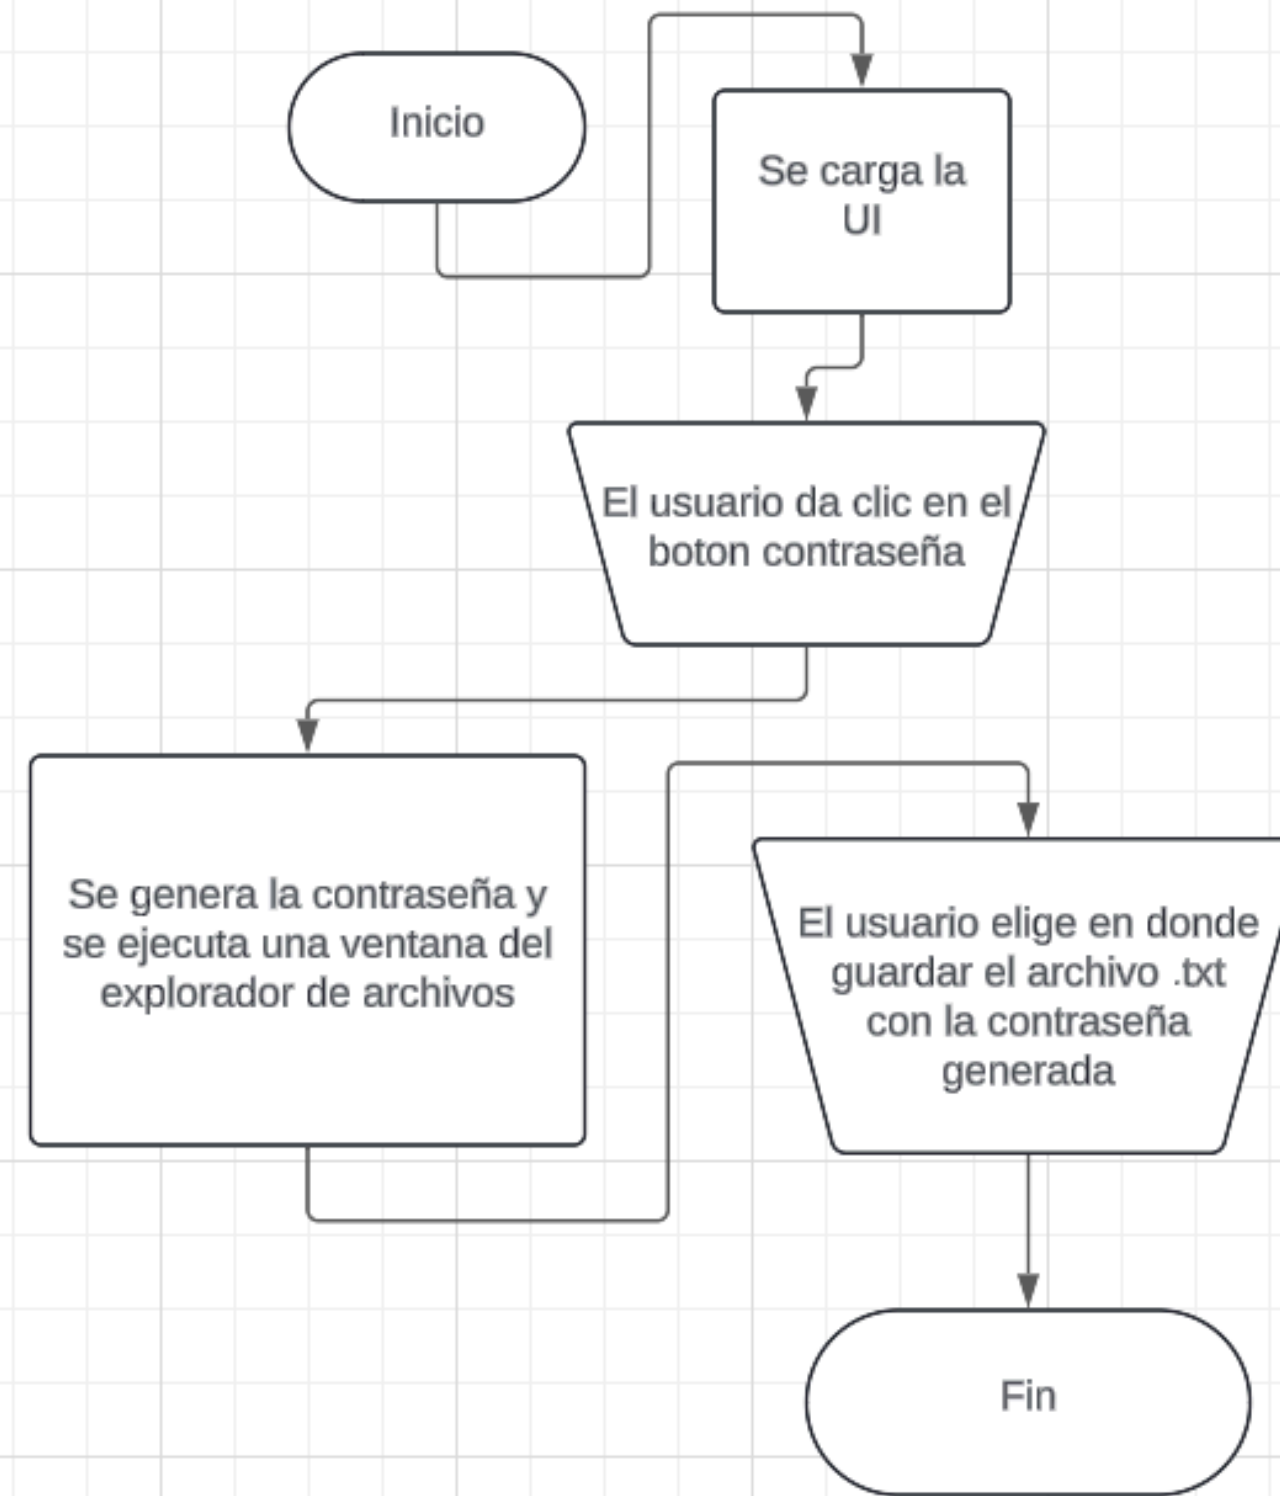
Inicio

Se carga la UI

El usuario da clic en el boton contraseña

Se genera la contraseña y se ejecuta una ventana del explorador de archivos

El usuario elige en donde guardar el archivo .txt con la contraseña generada

Fin